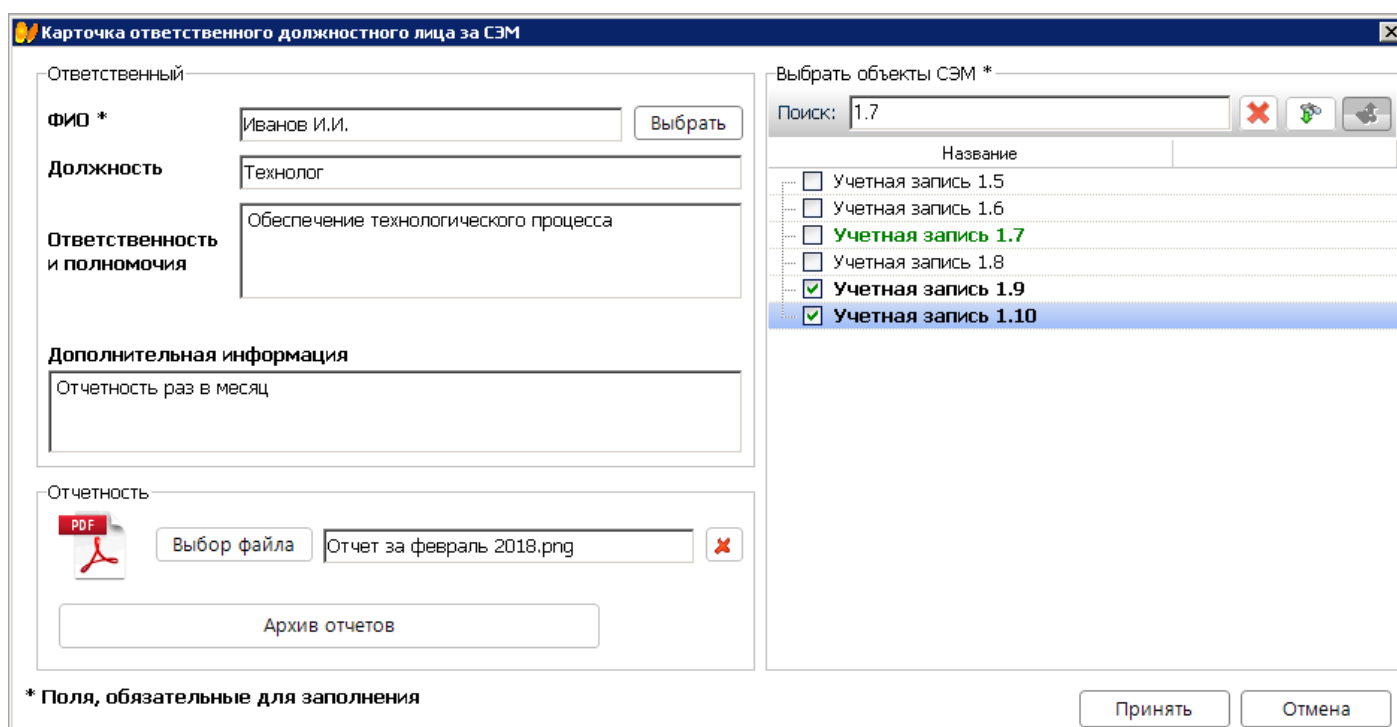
Карточка ответственного должностного лица за СЭМ

Ответственный

ФИО * Иванов И.И. Выбрать

Должность Технолог

Ответственность и полномочия Обеспечение технологического процесса

Дополнительная информация
Отчетность раз в месяц

Отчетность

PDF

Выбор файла Отчет за февраль 2018.png

Архив отчетов

Выбрать объекты СЭМ *

Поиск: 1.7

Название

Учетная запись 1.5
Учетная запись 1.6
Учетная запись 1.7
Учетная запись 1.8
Учетная запись 1.9
Учетная запись 1.10

* Поля, обязательные для заполнения

Принять Отмена